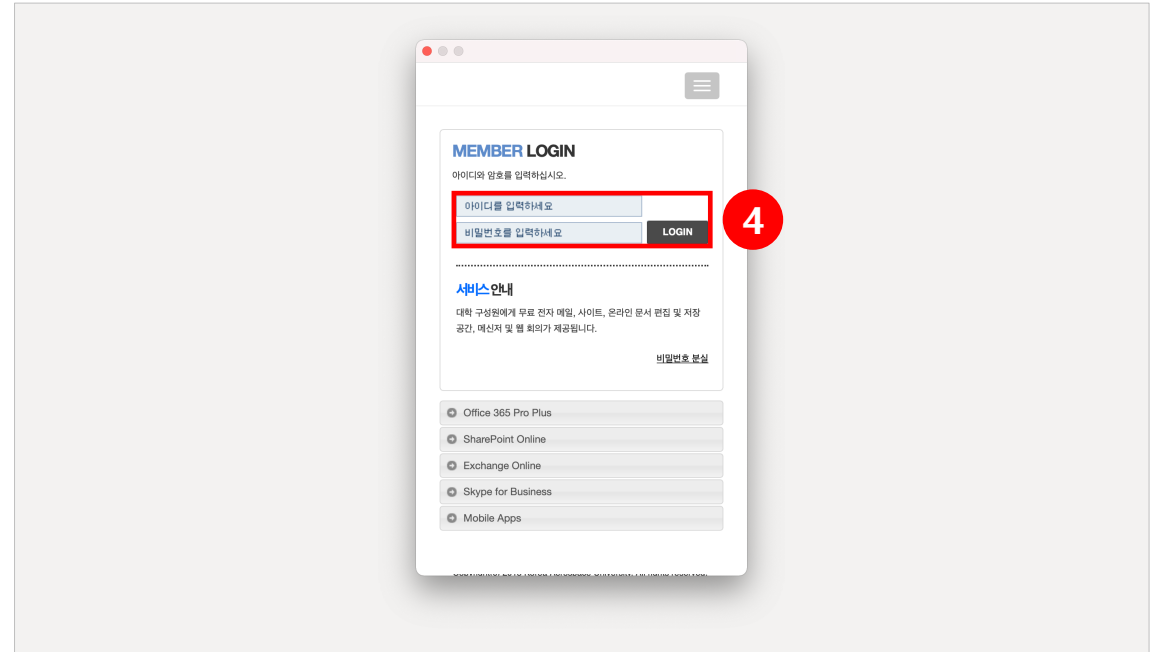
MEMBER LOGIN

아이디와 암호를 입력하십시오.

아이디를 입력하세요

비밀번호를 입력하세요

LOGIN

4

서비스안내

대학 구성원에게 무료 전자 메일, 사이트, 온라인 문서 편집 및 저장 공간, 메신저 및 웹 회의가 제공됩니다.

비밀번호 분실

Office 365 Pro Plus

SharePoint Online

Exchange Online

Skype for Business

Mobile Apps

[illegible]